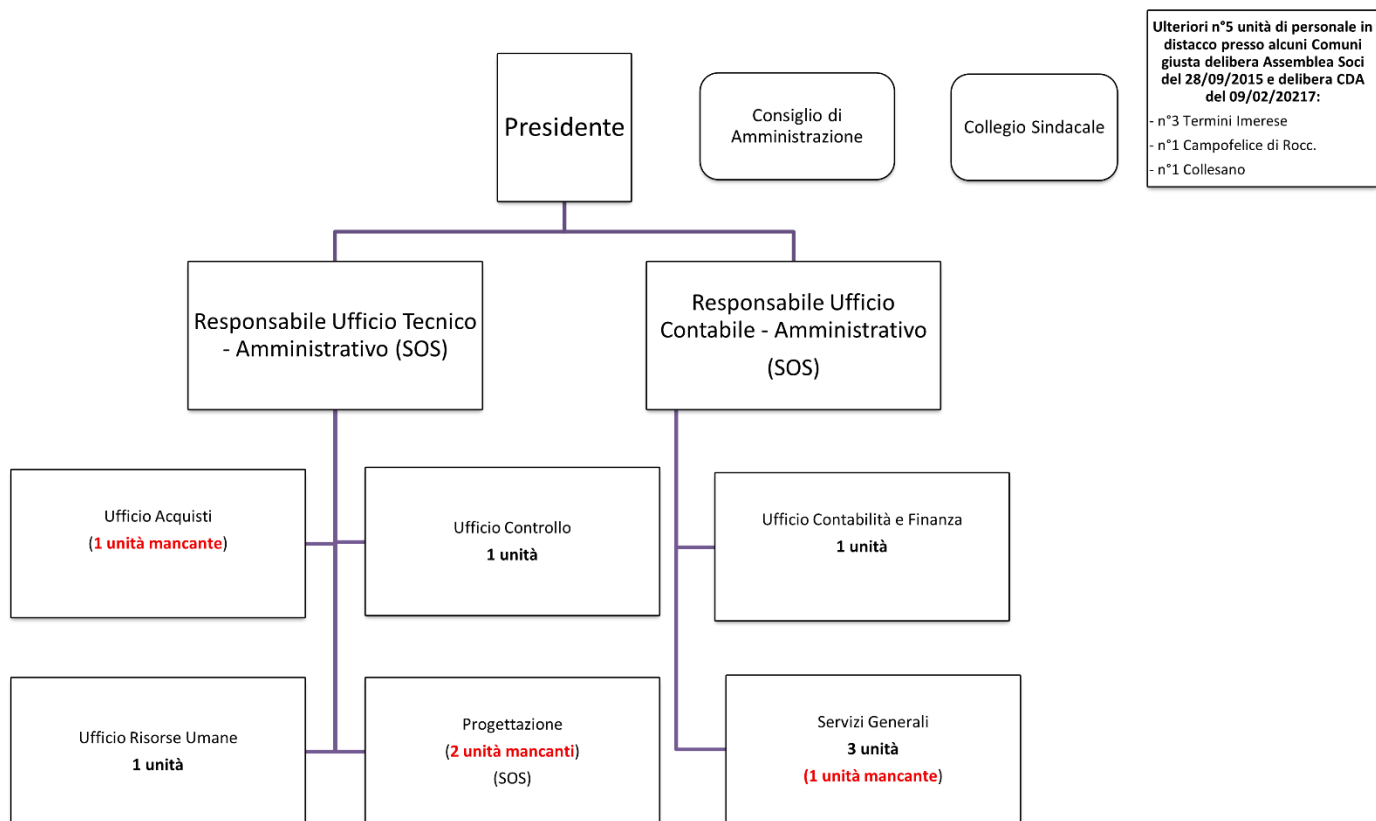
Ulteriori n°5 unità di personale in distacco presso alcuni Comuni giusta delibera Assemblea Soci del 28/09/2015 e delibera CDA del 09/02/20217:

- n°3 Termini Imerese
- n°1 Campofelice di Rocc.
- n°1 Collesano

Presidente

Consiglio di Amministrazione

Collegio Sindacale

Responsabile Ufficio Tecnico - Amministrativo (SOS)

Responsabile Ufficio Contabile - Amministrativo (SOS)

Ufficio Acquisti
(1 unità mancante)

Ufficio Controllo
1 unità

Ufficio Contabilità e Finanza
1 unità

Ufficio Risorse Umane
1 unità

Progettazione
(2 unità mancanti)
(SOS)

Servizi Generali
3 unità
(1 unità mancante)